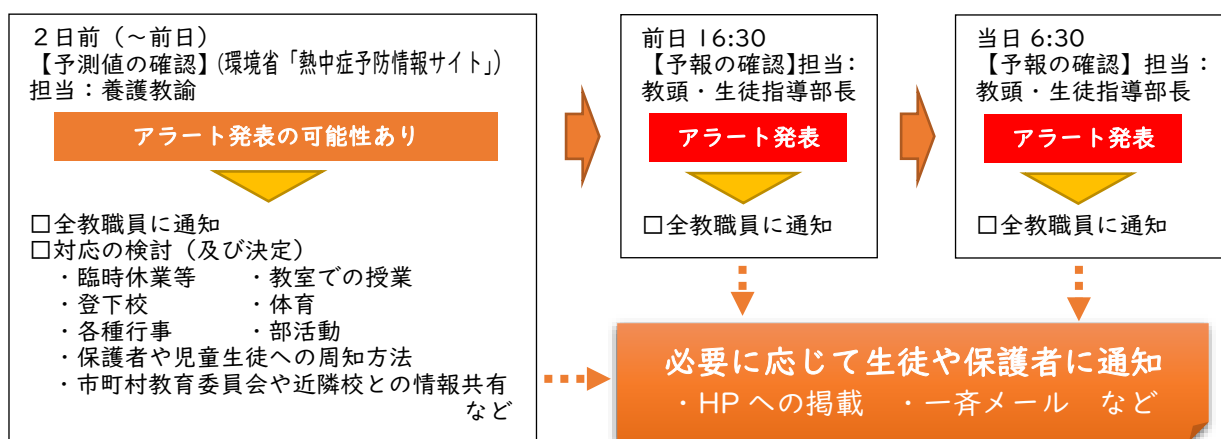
２日前（～前日）
【予測値の確認】(環境省「熱中症予防情報サイト」)
担当：養護教諭

アラート発表の可能性あり

□全教職員に通知
□対応の検討（及び決定）
・臨時休業等　・教室での授業
・登下校　・体育
・各種行事　・部活動
・保護者や児童生徒への周知方法
・市町村教育委員会や近隣校との情報共有
など

前日 16:30
【予報の確認】担当：
教頭・生徒指導部長

アラート発表

□全教職員に通知

当日 6:30
【予報の確認】担当：
教頭・生徒指導部長

アラート発表

□全教職員に通知

必要に応じて生徒や保護者に通知
・HPへの掲載　・一斉メール　など